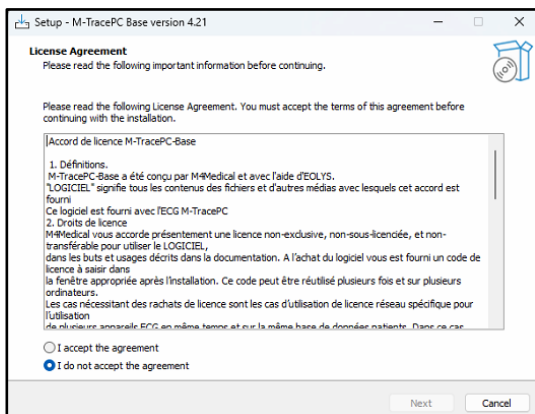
Setup - M-TracePC Base version 4.21

License Agreement
Please read the following important information before continuing.

Please read the following License Agreement. You must accept the terms of this agreement before continuing with the installation.

Accord de licence M-TracePC-Base

1. Définitions.
M-TracePC-Base a été conçu par M4Medical et avec l'aide d'EOLYS.
"LOGICIEL" signifie tous les contenus des fichiers et d'autres médias avec lesquels cet accord est fourni
Ce logiciel est fourni avec l'ECG M-TracePC
2. Droits de licence
M4Medical vous accorde présentement une licence non-exclusive, non-sous-licenciée, et non-transférable pour utiliser le LOGICIEL,
dans les buts et usages décrits dans la documentation. A l'achat du logiciel vous est fourni un code de licence à saisir dans
la fenêtre appropriée après l'installation. Ce code peut être réutilisé plusieurs fois et sur plusieurs ordinateurs.
Les cas nécessitant des rachats de licence sont les cas d'utilisation de licence réseau spécifique pour l'utilisation
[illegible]

I accept the agreement
I do not accept the agreement

Next
Cancel